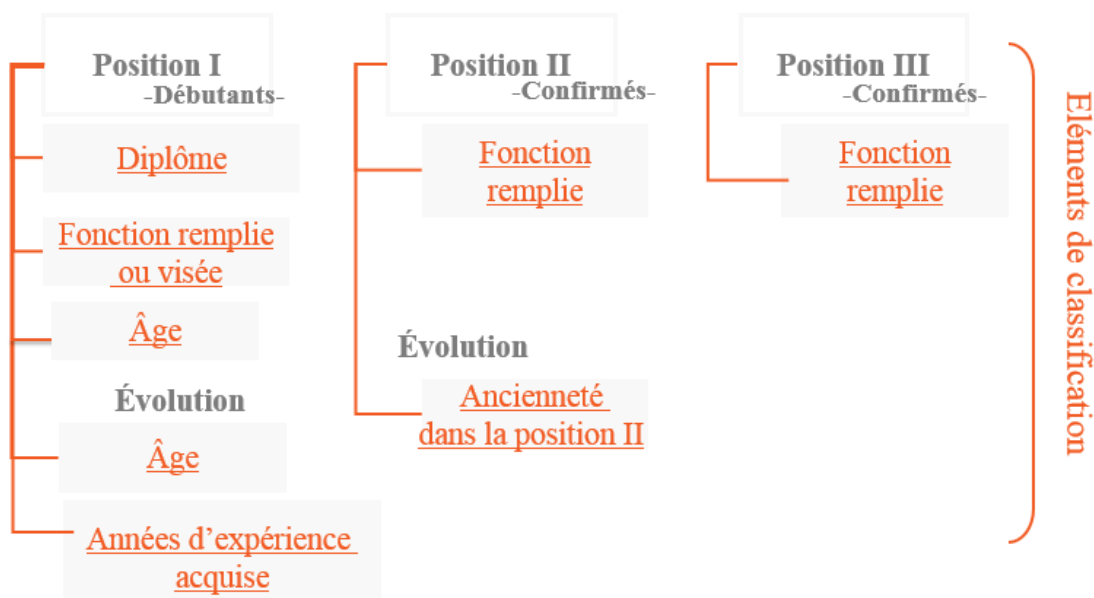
Position I
-Débutants-

Diplôme

Fonction remplie ou visée

Âge

Évolution

Âge

Années d'expérience acquise

Position II
-Confirmés-

Fonction remplie

Évolution

Ancienneté dans la position II

Position III
-Confirmés-

Fonction remplie

Eléments de classification